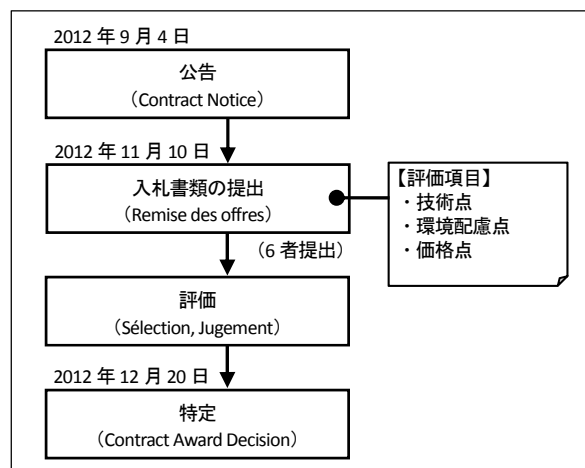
2012 年 9 月 4 日

公告
（Contract Notice）

2012 年 11 月 10 日

入札書類の提出
（Remise des offres）

【評価項目】
・技術点
・環境配慮点
・価格点

（6 者提出）

評価
（Sélection, Jugement）

2012 年 12 月 20 日

特定
（Contract Award Decision）